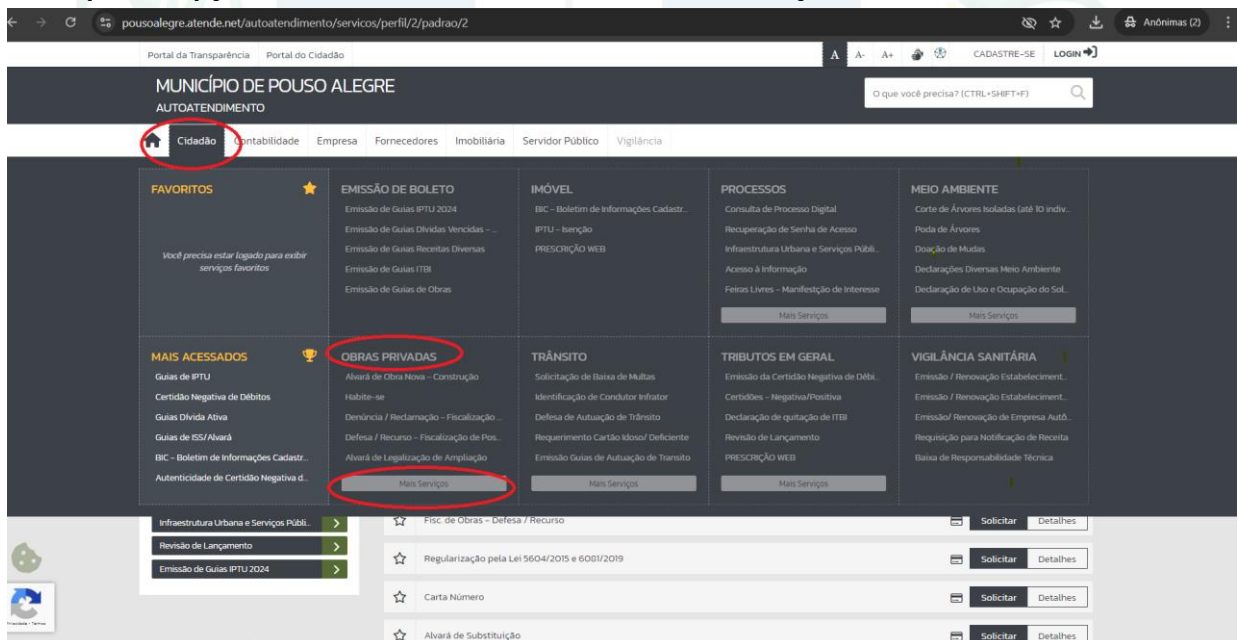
pousoalegre.atende.net/autoatendimento/servicos/perfil/2/padrao/2

Anônimas (2)

Portal da Transparência Portal do Cidadão

A A- A+ CADASTRE-SE LOGIN

MUNICÍPIO DE POUSO ALEGRE
AUTOATENDIMENTO

O que você precisa? (CTRL+SHIFT+F)

Cidadão Contabilidade Empresa Fornecedores Imobiliária Servidor Público Vigilância

FAVORITOS

Você precisa estar logado para exibir serviços favoritos

EMISSÃO DE BOLETO
Emissão de Guias IPTU 2024
Emissão de Guias Dívidas Vencidas - ...
Emissão de Guias Receitas Diversas
Emissão de Guias ITBI
Emissão de Guias de Obras

IMÓVEL
BIC - Boletim de Informações Cadastr...
IPTU - Isenção
PRESCRIÇÃO WEB

PROCESSOS
Consulta de Processo Digital
Recuperação de Senha de Acesso
Infraestrutura Urbana e Serviços Públi...
Acesso à Informação
Feiras Livres - Manifestção de Interesse
Mais Serviços

MEIO AMBIENTE
Corte de Árvores Isoladas (até 10 indiv...
Poda de Árvores
Doação de Mudas
Declarações Diversas Meio Ambiente
Declaração de Uso e Ocupação do Sol...
Mais Serviços

MAIS ACESSADOS
Guias de IPTU
Certidão Negativa de Débitos
Guias Dívida Ativa
Guias de ISS/Alvará
BIC - Boletim de Informações Cadastr...
Autenticidade de Certidão Negativa d...

OBRAS PRIVADAS
Alvará de Obra Nova - Construção
Habite-se
Denúncia / Reclamação - Fiscalização ...
Defesa / Recurso - Fiscalização de Pos...
Alvará de Legalização de Ampliação
Mais Serviços

TRÂNSITO
Solicitação de Baixa de Multas
Identificação de Condutor Infrator
Defesa de Autuação de Trânsito
Requerimento Cartão Idoso/ Deficiente
Emissão Guias de Autuação de Transito
Mais Serviços

TRIBUTOS EM GERAL
Emissão da Certidão Negativa de Débi...
Certidões - Negativa/Positiva
Declaração de quitação de ITBI
Revisão de Lançamento
PRESCRIÇÃO WEB
Mais Serviços

VIGILÂNCIA SANITÁRIA
Emissão / Renovação Estabeleciment...
Emissão / Renovação Estabeleciment...
Emissão/ Renovação de Empresa Autô...
Requisição para Notificação de Receita
Baixa de Responsabilidade Técnica

Infraestrutura Urbana e Serviços Públi...
Revisão de Lançamento
Emissão de Guias IPTU 2024

Fisc. de Obras - Defesa / Recurso Solicitar Detalhes
Regularização pela Lei 5604/2015 e 6081/2019 Solicitar Detalhes
Carta Número Solicitar Detalhes
Alvará de Substituição Solicitar Detalhes